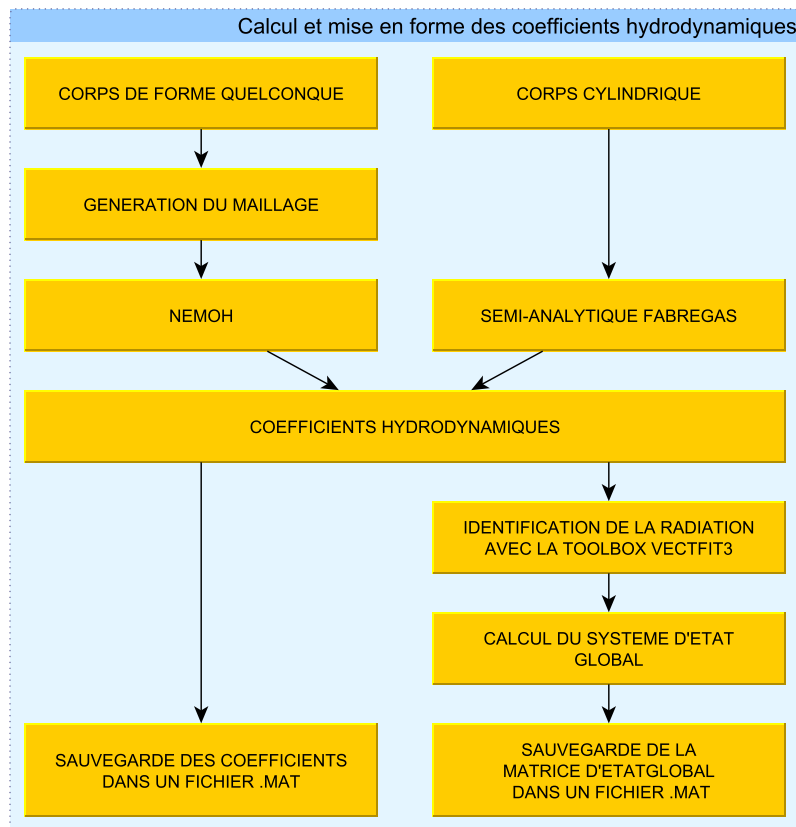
Calcul et mise en forme des coefficients hydrodynamiques

CORPS DE FORME QUELCONQUE

CORPS CYLINDRIQUE

GENERATION DU MAILLAGE

NEMOH

SEMI-ANALYTIQUE FABREGAS

COEFFICIENTS HYDRODYNAMIQUES

IDENTIFICATION DE LA RADIATION AVEC LA TOOLBOX VECTFIT3

CALCUL DU SYSTEME D'ETAT GLOBAL

SAUVEGARDE DES COEFFICIENTS DANS UN FICHIER .MAT

SAUVEGARDE DE LA MATRICE D'ETATGLOBAL DANS UN FICHIER .MAT